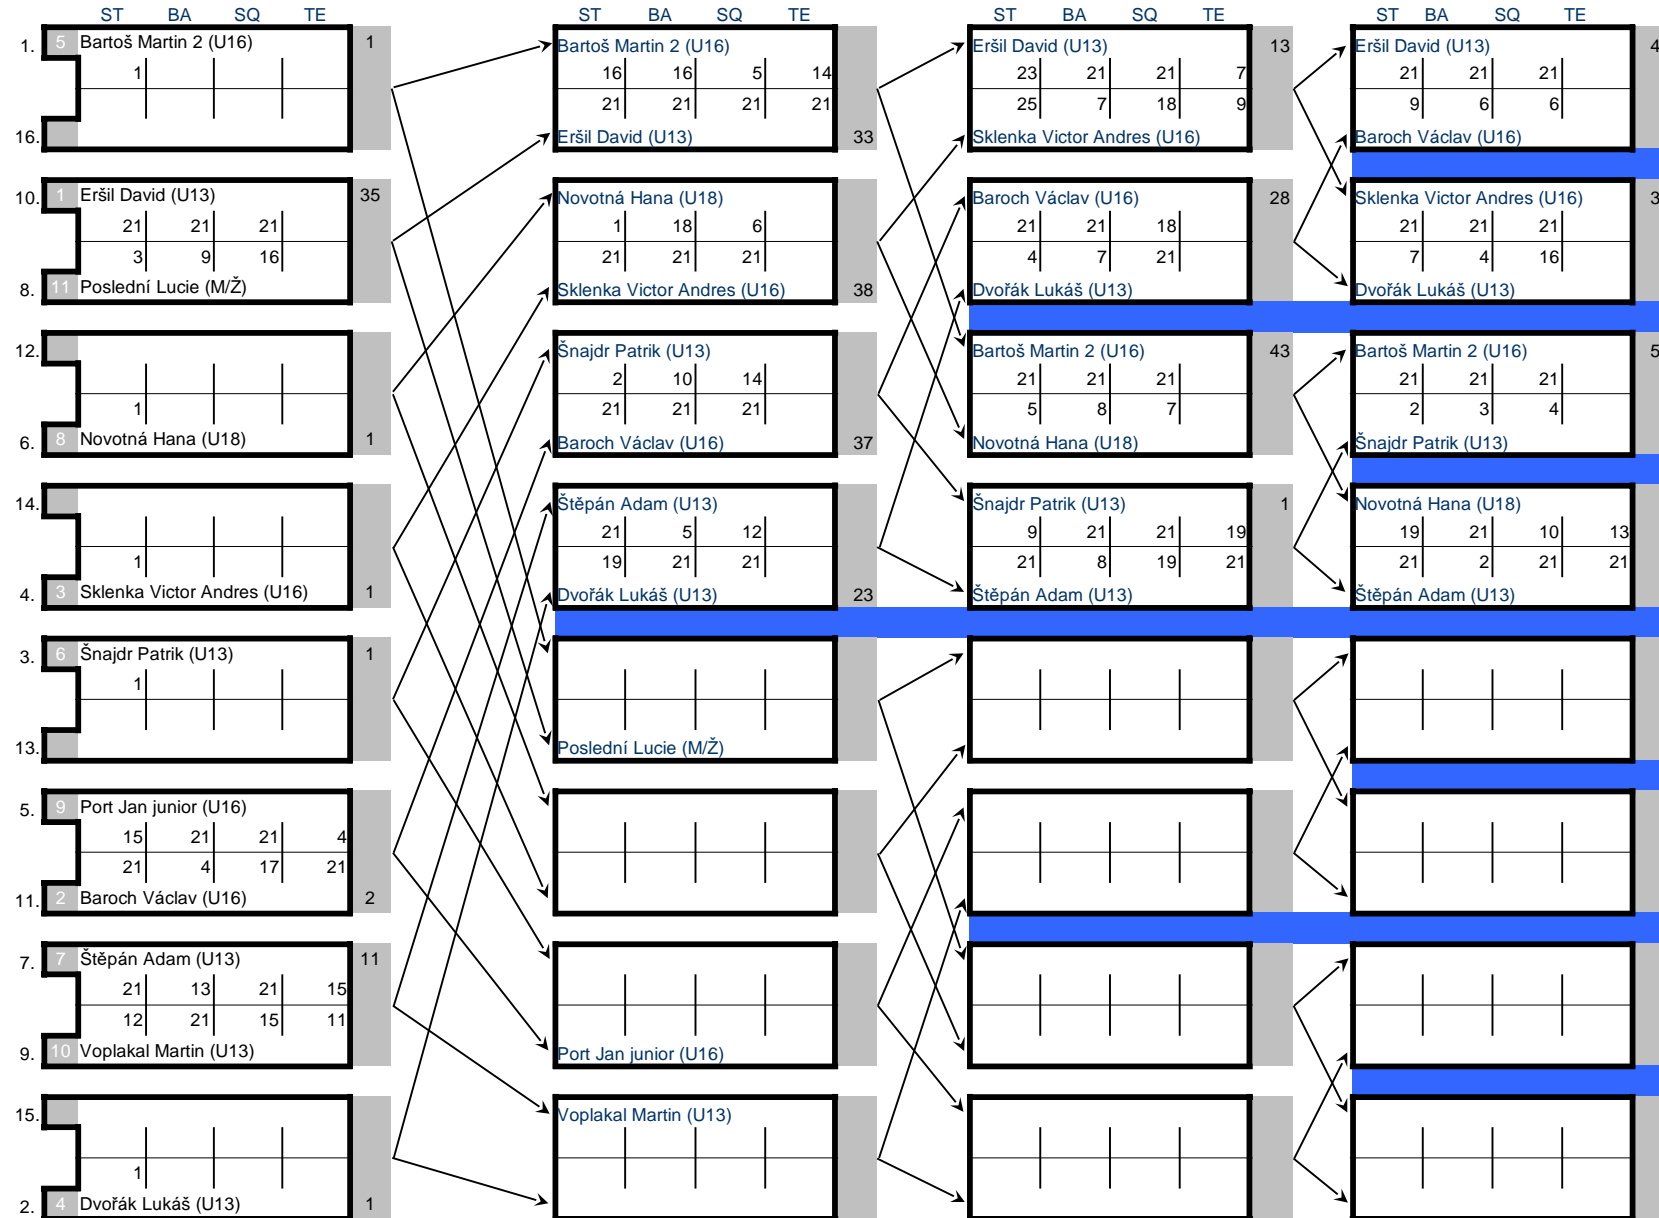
ST BA SQ TE

1. 5 Bartoš Martin 2 (U16) 1
1
16.

10. 1 Eršil David (U13) 35
21 21 21
3 9 16
8. 11 Poslední Lucie (M/Ž)

12.
1
6. 8 Novotná Hana (U18) 1

14.
1
4. 3 Sklenka Victor Andres (U16) 1

3. 6 Šnajdr Patrik (U13) 1
1
13.

5. 9 Port Jan junior (U16)
15 21 21 4
21 4 17 21
11. 2 Baroch Václav (U16) 2

7. 7 Štěpán Adam (U13) 11
21 13 21 15
12 21 15 11
9. 10 Voplakal Martin (U13)

15.
1
2. 4 Dvořák Lukáš (U13) 1

ST BA SQ TE

Bartoš Martin 2 (U16)
16 16 5 14
21 21 21 21
Eršil David (U13) 33

Novotná Hana (U18)
1 18 6
21 21 21
Sklenka Victor Andres (U16) 38

Šnajdr Patrik (U13)
2 10 14
21 21 21
Baroch Václav (U16) 37

Štěpán Adam (U13)
21 5 12
19 21 21
Dvořák Lukáš (U13) 23

Poslední Lucie (M/Ž)

Port Jan junior (U16)

Voplakal Martin (U13)

ST BA SQ TE

Eršil David (U13) 13
23 21 21 7
25 7 18 9
Sklenka Victor Andres (U16)

Baroch Václav (U16) 28
21 21 18
4 7 21
Dvořák Lukáš (U13)

Bartoš Martin 2 (U16) 43
21 21 21
5 8 7
Novotná Hana (U18)

Šnajdr Patrik (U13) 1
9 21 21 19
21 8 19 21
Štěpán Adam (U13)

ST BA SQ TE

Eršil David (U13) 4
21 21 21
9 6 6
Baroch Václav (U16)

Sklenka Victor Andres (U16) 3
21 21 21
7 4 16
Dvořák Lukáš (U13)

Bartoš Martin 2 (U16) 5
21 21 21
2 3 4
Šnajdr Patrik (U13)

Novotná Hana (U18)
19 21 10 13
21 2 21 21
Štěpán Adam (U13)